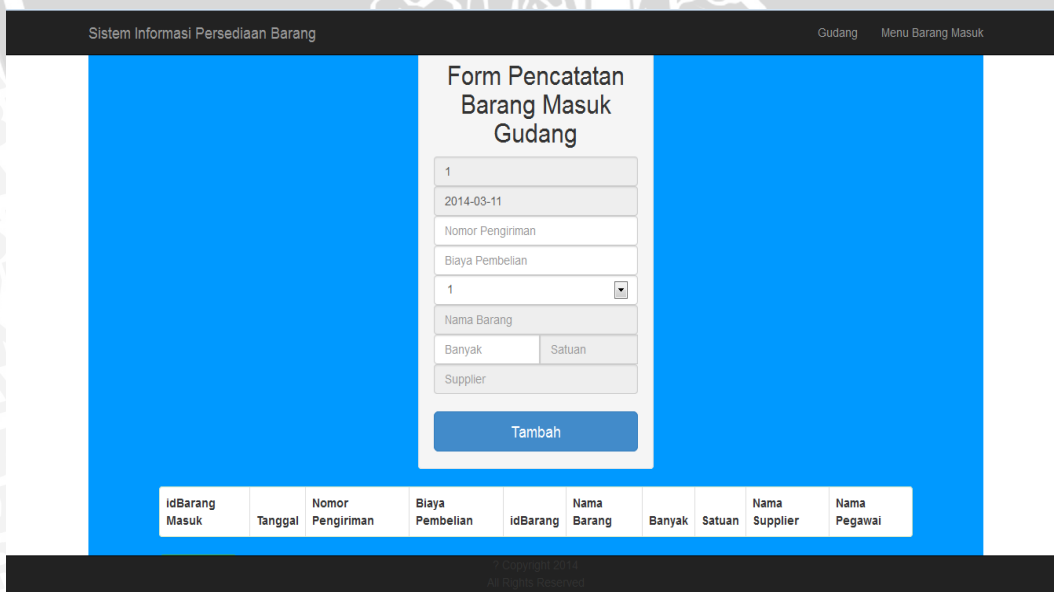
Sistem Informasi Persediaan Barang

Gudang Menu Barang Masuk

Form Pencatatan Barang Masuk Gudang

1

2014-03-11

Nomor Pengiriman

Biaya Pembelian

1

Nama Barang

Banyak

Satuan

Supplier

Tambah

| idBarang Masuk | Tanggal | Nomor Pengiriman | Biaya Pembelian | idBarang | Nama Barang | Banyak | Satuan | Nama Supplier | Nama Pegawai |
|---|---|---|---|---|---|---|---|---|---|

? Copyright 2014
All Rights Reserved